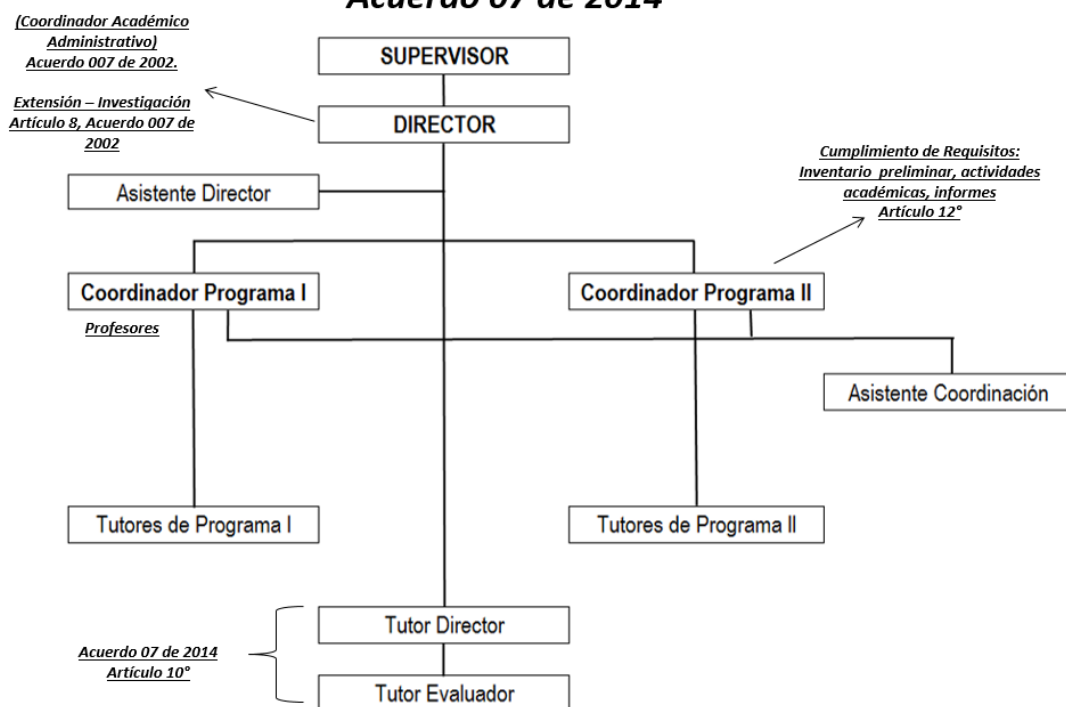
Acuerdo 07 de 2014

(Coordinador Académico Administrativo) Acuerdo 007 de 2002.

Extensión – Investigación Artículo 8, Acuerdo 007 de 2002

SUPERVISOR

DIRECTOR

Asistente Director

Cumplimiento de Requisitos: Inventario preliminar, actividades académicas, informes Artículo 12°

Coordinador Programa I

Profesores

Coordinador Programa II

Asistente Coordinación

Tutores de Programa I

Tutores de Programa II

Tutor Director

Acuerdo 07 de 2014 Artículo 10°

Tutor Evaluador